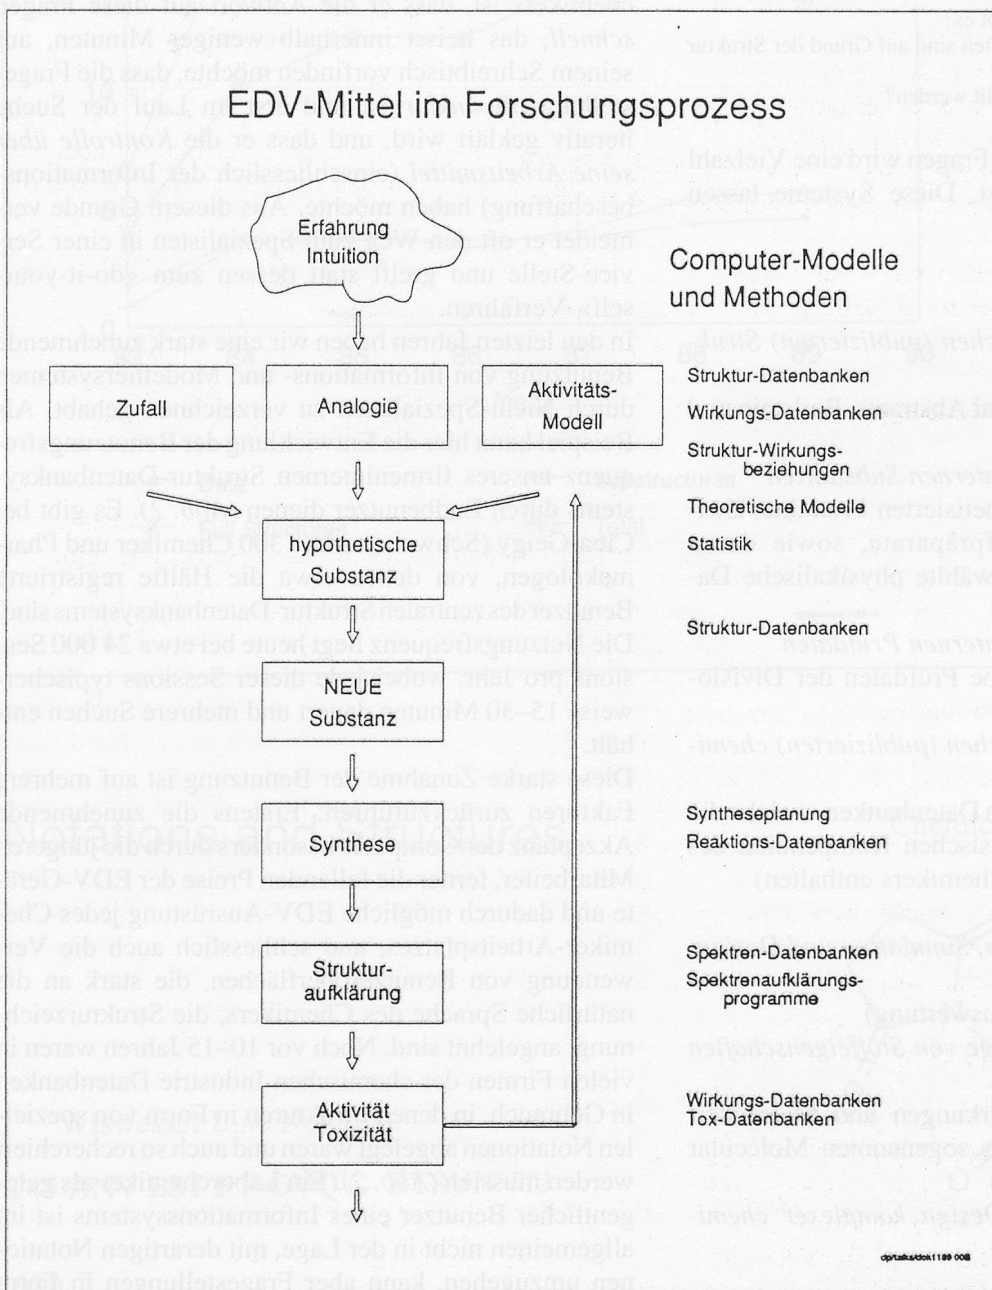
EDV-Mittel im Forschungsprozess

Erfahrung
Intuition

Computer-Modelle
und Methoden

Zufall

Analogie

Aktivitäts-
Modell

Struktur-Datenbanken
Wirkungs-Datenbanken

Struktur-Wirkungs-
beziehungen

Theoretische Modelle

Statistik

hypothetische
Substanz

Struktur-Datenbanken

NEUE
Substanz

Synthese

Syntheseplanung
Reaktions-Datenbanken

Struktur-
aufklärung

Spektren-Datenbanken
Spektrenaufklärungs-
programme

Aktivität
Toxizität

Wirkungs-Datenbanken
Tox-Datenbanken

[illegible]